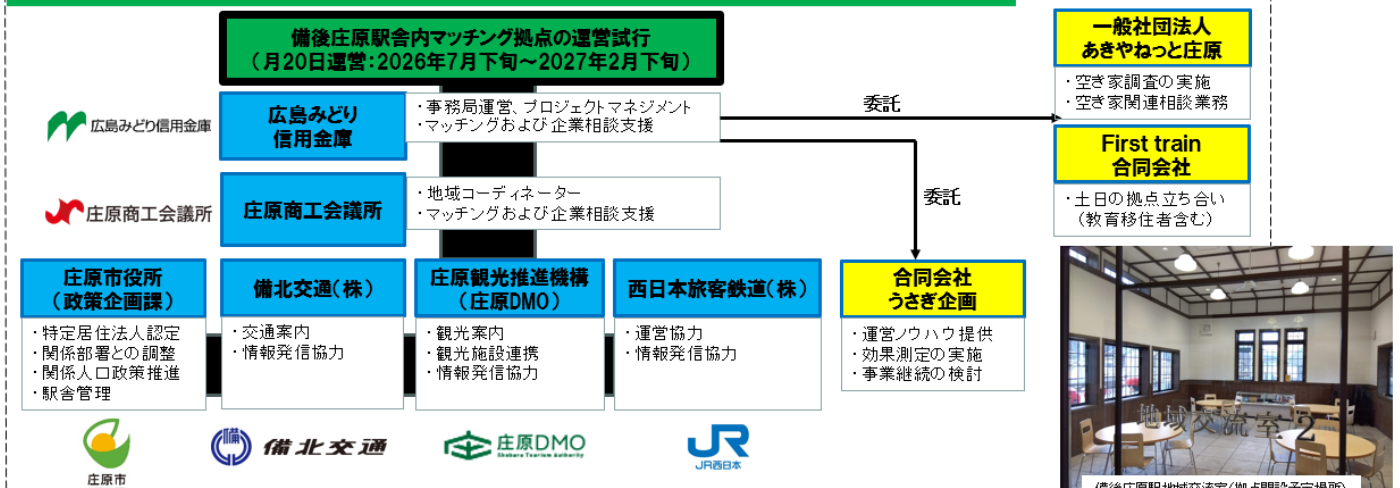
備後庄原駅舎内マッチング拠点の運営試行
（月20日運営：2026年7月下旬～2027年2月下旬）

広島みどり信用金庫

広島みどり信用金庫
・事務局運営、プロジェクトマネジメント
・マッチングおよび企業相談支援

委託

一般社団法人
あきやねっと庄原
・空き家調査の実施
・空き家関連相談業務

First train
合同会社
・土日の拠点立ち合い（教育移住者含む）

庄原商工会議所

庄原商工会議所
・地域コーディネーター
・マッチングおよび企業相談支援

委託

庄原市役所
（政策企画課）
・特定居住法人認定
・関係部署との調整
・関係人口政策推進
・駅舎管理

備北交通（株）
・交通案内
・情報発信協力

庄原観光推進機構
（庄原DMO）
・観光案内
・観光施設連携
・情報発信協力

西日本旅客鉄道（株）
・運営協力
・情報発信協力

合同会社
うさぎ企画
・運営ノウハウ提供
・効果測定の実施
・事業継続の検討

庄原市

備北交通

庄原DMO
Shobara Tourism Authority

JR
JR西日本

地域交流室2

備後庄原駅地域交流室（拠点開設予定場所）